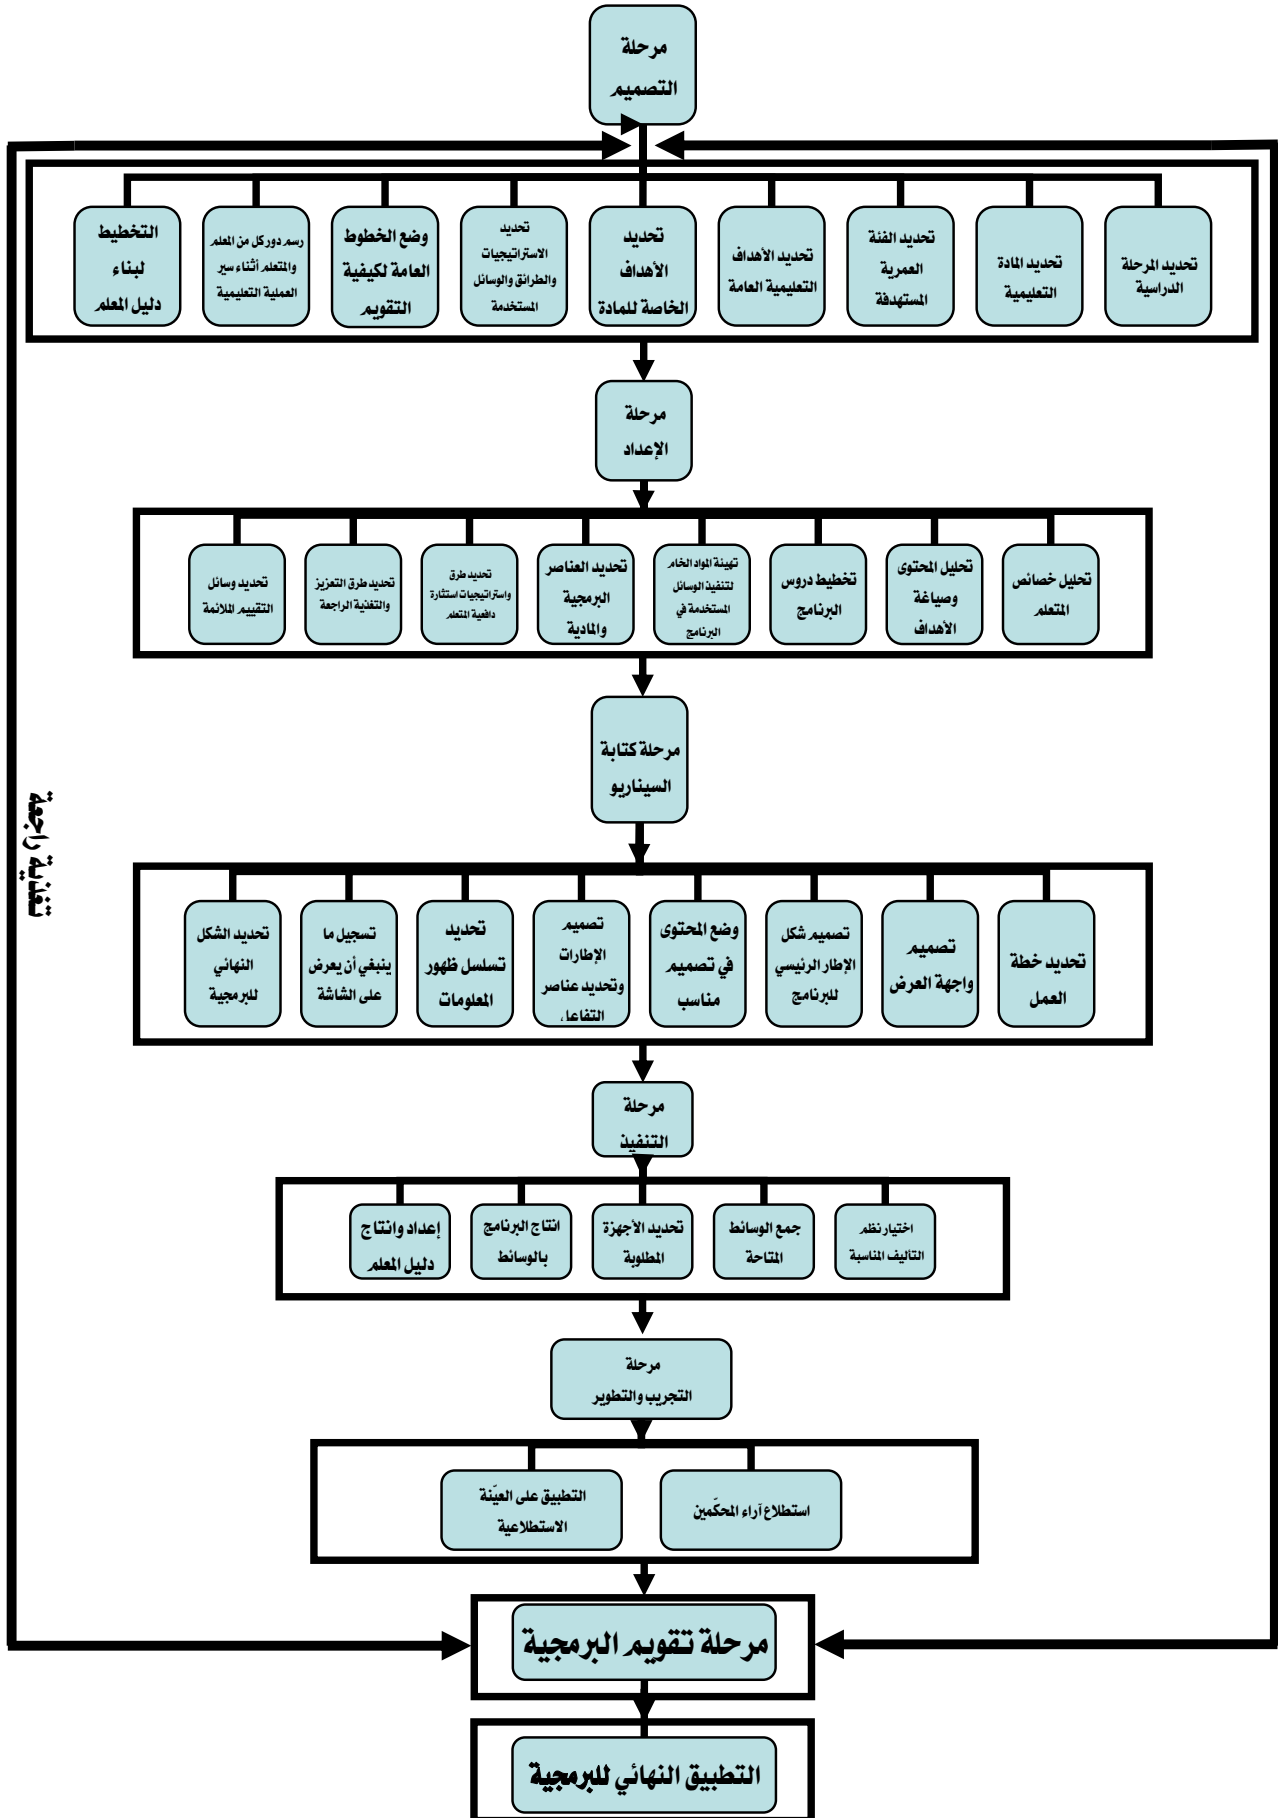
مرحلة التصميم

تحديد المرحلة الدراسية
تحديد المادة التعليمية
تحديد الفئة العمرية المستهدفة
تحديد الأهداف التعليمية العامة
تحديد الأهداف الخاصة للمادة
تحديد الاستراتيجيات والطرائق والوسائل المستخدمة
وضع الخطوط العامة لكيفية التقويم
رسم دور كل من المعلم والمتعلم أثناء سير العملية التعليمية
التخطيط لبناء دليل المعلم

مرحلة الإعداد

تحليل خصائص المتعلم
تحليل المحتوى وصياغة الأهداف
تخطيط دروس البرنامج
تهيئة المواد الخام لتنفيذ الوسائل المستخدمة في البرنامج
تحديد العناصر البرمجية والمادية
تحديد طرق واستراتيجيات استثارة دافعية المتعلم
تحديد طرق التعزيز والتغذية الراجعة
تحديد وسائل التقييم الملائمة

مرحلة كتابة السيناريو

تحديد خطة العمل
تصميم واجهة العرض
تصميم شكل الإطار الرئيسي للبرنامج
وضع المحتوى في تصميم مناسب
تصميم الإطارات وتحديد عناصر التفاعل
تحديد تسلسل ظهور المعلومات
تسجيل ما ينبغي أن يعرض على الشاشة
تحديد الشكل النهائي للبرمجية

مرحلة التنفيذ

اختيار نظم التاليف المناسبة
جمع الوسائط المتاحة
تحديد الأجهزة المطلوبة
انتاج البرنامج بالوسائط
إعداد وانتاج دليل المعلم

مرحلة التجريب والتطوير

استطلاع آراء المحكَمين
التطبيق على العيّنة الاستطلاعية

مرحلة تقويم البرمجية

التطبيق النهائي للبرمجية

تغذية راجعة